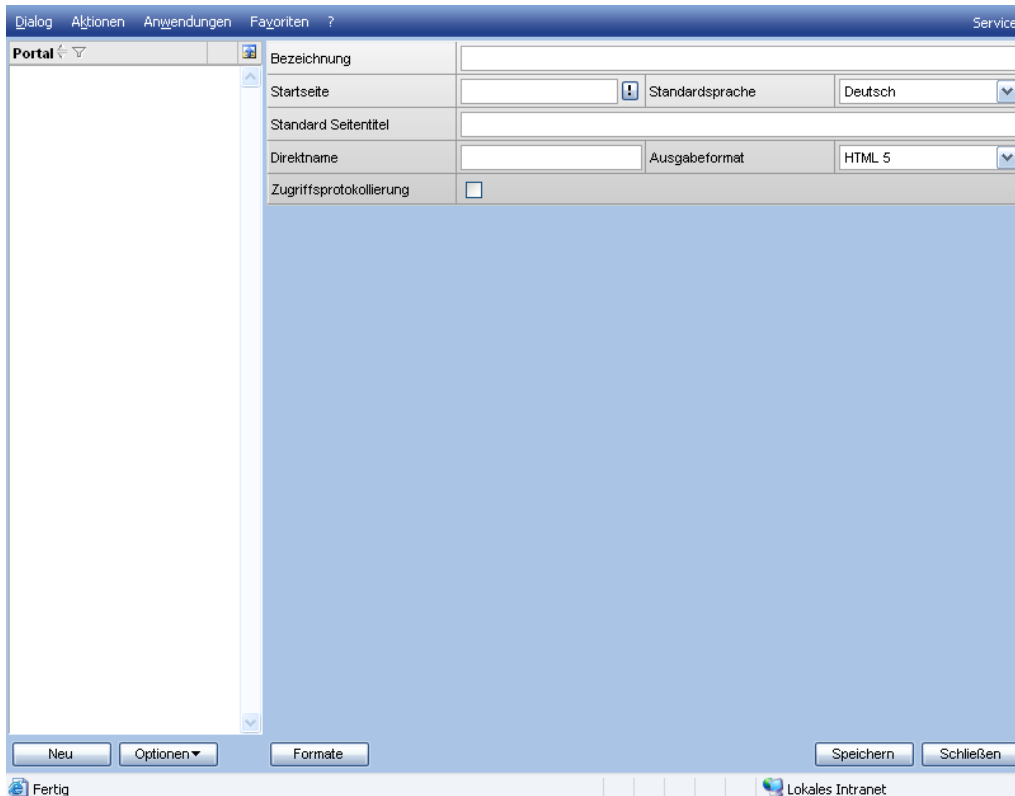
Dialog Aktionen Anwendungen Favoriten ? Service

Portal

Bezeichnung

Startseite
Standardsprache
Deutsch

Standard Seitentitel

Direktname
Ausgabeformat
HTML 5

Zugriffsprotokollierung

Neu
Optionen
Formate
Speichern
Schließen

Fertig
Lokales Intranet